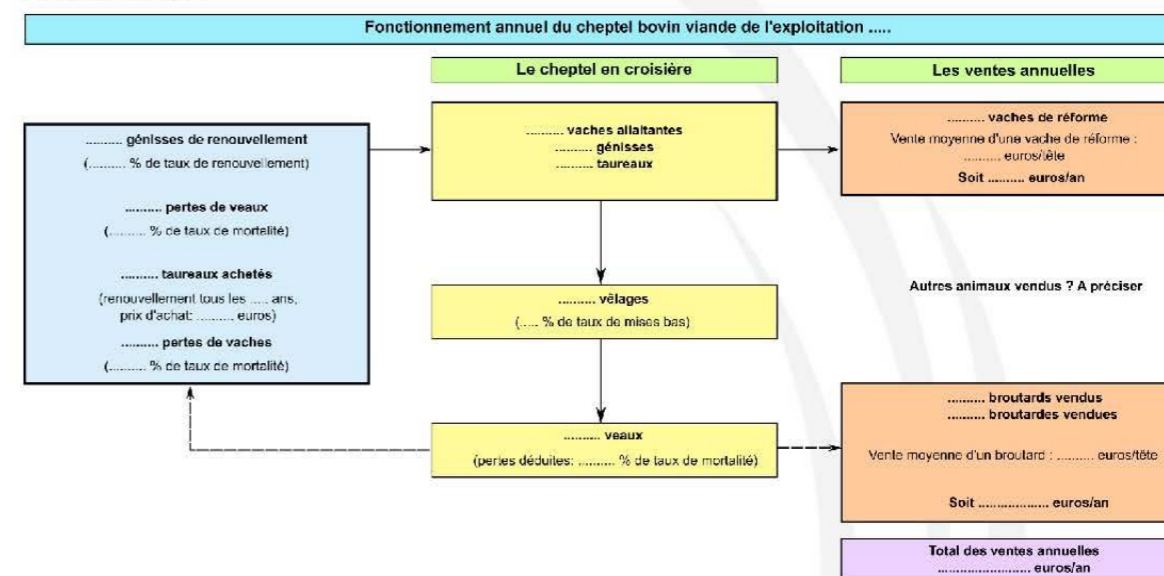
Fonctionnement annuel du cheptel bovin viande de l'exploitation .....

Le cheptel en croisière

Les ventes annuelles

.......... génisses de renouvellement
(.......... % de taux de renouvellement)

.......... pertes de veaux
(.......... % de taux de mortalité)

.......... taureaux achetés
(renouvellement tous les ..... ans, prix d'achat: .......... euros)

.......... pertes de vaches
(.......... % de taux de mortalité)

.......... vaches allaitantes
.......... génisses
.......... taureaux

.......... vaches de réforme
Vente moyenne d'une vache de réforme : .......... euros/tête
Soit .......... euros/an

Autres animaux vendus ? A préciser

.......... vêlages
(..... % de taux de mises bas)

.......... veaux
(pertes déduites: .......... % de taux de mortalité)

.......... broutards vendus
.......... broutardes vendues

Vente moyenne d'un broutard : .......... euros/tête

Soit .................. euros/an

Total des ventes annuelles
...................... euros/an